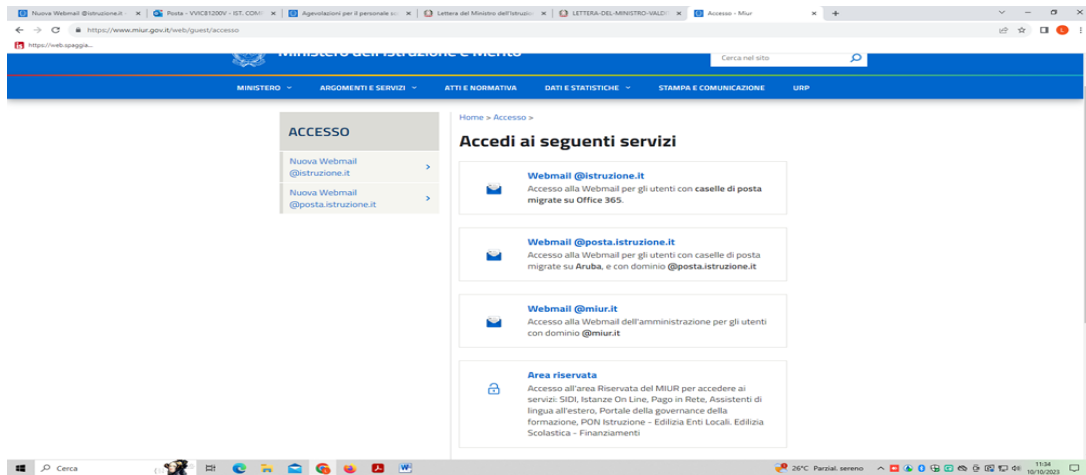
Nuova Webmail @istruzione.it × | Posta - VVIC81200V - IST. COM × | Agevolazioni per il personale s × | Lettera del Ministro dell'Istruzio × | LETTERA-DEL-MINISTRO-VALDI × | Accesso - Miur × | +

https://www.miur.gov.it/web/guest/accesso

https://web.spaggia...

Ministero dell'Istruzione e Merito

Cerca nel sito

MINISTERO | ARGOMENTI E SERVIZI | ATTI E NORMATIVA | DATI E STATISTICHE | STAMPA E COMUNICAZIONE | URP

ACCESSO

Nuova Webmail @istruzione.it

Nuova Webmail @posta.istruzione.it

Home > Accesso >

Accedi ai seguenti servizi

Webmail @istruzione.it
Accesso alla Webmail per gli utenti con caselle di posta migrate su Office 365.

Webmail @posta.istruzione.it
Accesso alla Webmail per gli utenti con caselle di posta migrate su Aruba, e con dominio @posta.istruzione.it

Webmail @miur.it
Accesso alla Webmail dell'amministrazione per gli utenti con dominio @miur.it

Area riservata
Accesso all'area Riservata del MIUR per accedere ai servizi: SIDI, Istanze On Line, Pago in Rete, Assistenti di lingua all'estero, Portale della governance della formazione, PON Istruzione - Edilizia Enti Locali. Edilizia Scolastica - Finanziamenti

Cerca

26°C Parzial. sereno

11:34
10/10/2023